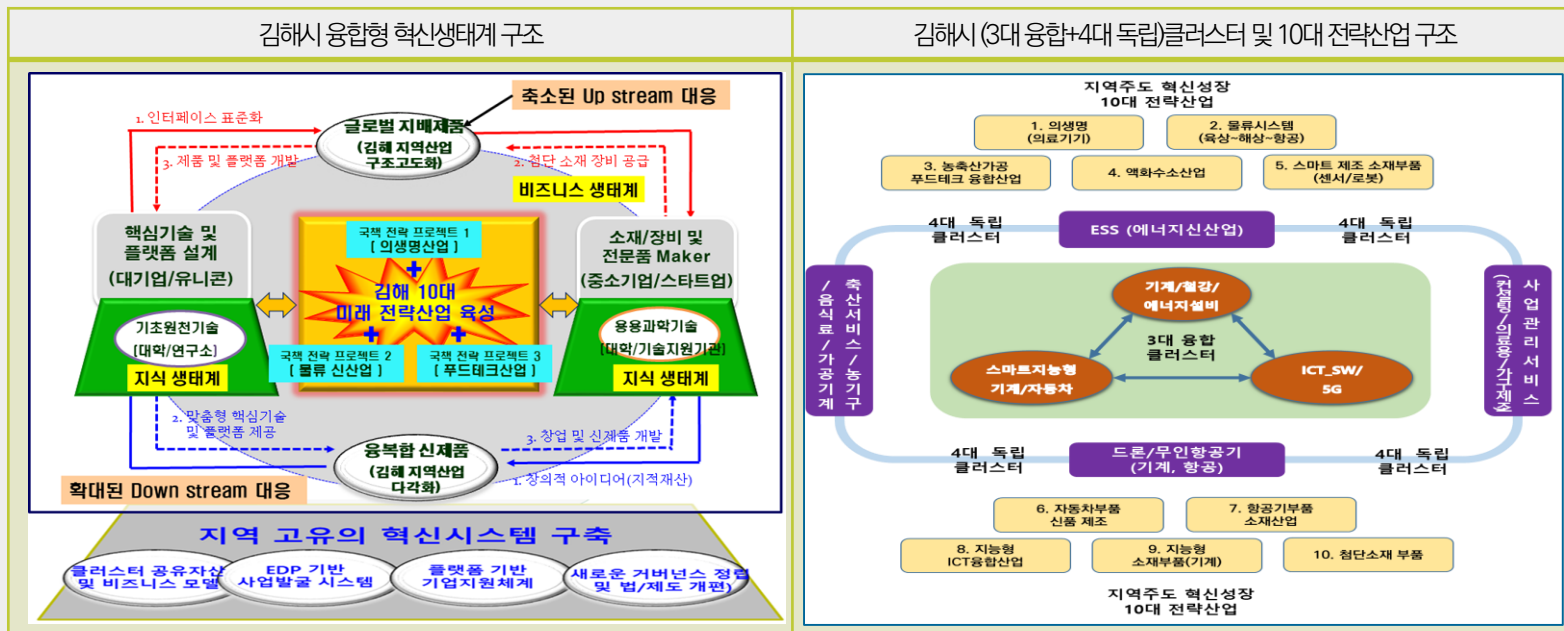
김해시 융합형 혁신생태계 구조

축소된 Up stream 대응

1. 인터페이스 표준화

글로벌 지배제품
(김해 지역산업 구조고도화)

3. 제품 및 플랫폼 개발

2. 첨단 소재 장비 공급

비즈니스 생태계

핵심기술 및 플랫폼 설계
(대기업/유니콘)

국책 전략 프로젝트 1
[ 의생명산업 ]

김해 10대 미래 전략산업 육성

국책 전략 프로젝트 2
[ 물류 신산업 ]

국책 전략 프로젝트 3
[ 푸드테크산업 ]

소재/장비 및 전문품 Maker
(중소기업/스타트업)

기초원천기술
[대학/연구소]

지식 생태계

응용과학기술
[대학/기술지원기관]

지식 생태계

2. 맞춤형 핵심기술 및 플랫폼 제공

3. 창업 및 신제품 개발

융복합 신제품
(김해 지역산업 다각화)

1. 창의적 아이디어(지적재산)

확대된 Down stream 대응

지역 고유의 혁신시스템 구축

클러스터 공유자산 및 비즈니스 모델

EDP 기반 사업발굴 시스템

플랫폼 기반 기업지원체계

새로운 거버넌스 정립 및 법/제도 개편

김해시 (3대 융합+4대 독립)클러스터 및 10대 전략산업 구조

지역주도 혁신성장
10대 전략산업

1. 의생명
(의료기기)

2. 물류시스템
(육상~해상~항공)

3. 농축산가공
푸드테크 융합산업

4. 액화수소산업

5. 스마트 제조 소재부품
(센서/로봇)

4대 독립
클러스터

ESS (에너지신산업)

4대 독립
클러스터

축산서비스/농기구/음식료/가공기계

기계/철강/
에너지설비

3대 융합
클러스터

스마트지능형
기계/자동차

ICT_SW/
5G

사업관리서비스(컨설팅/의료용/가구제조)

4대 독립
클러스터

드론/무인항공기
(기계, 항공)

4대 독립
클러스터

6. 자동차부품
신품 제조

7. 항공기부품
소재산업

8. 지능형
ICT융합산업

9. 지능형
소재부품(기계)

10. 첨단소재 부품

지역주도 혁신성장
10대 전략산업